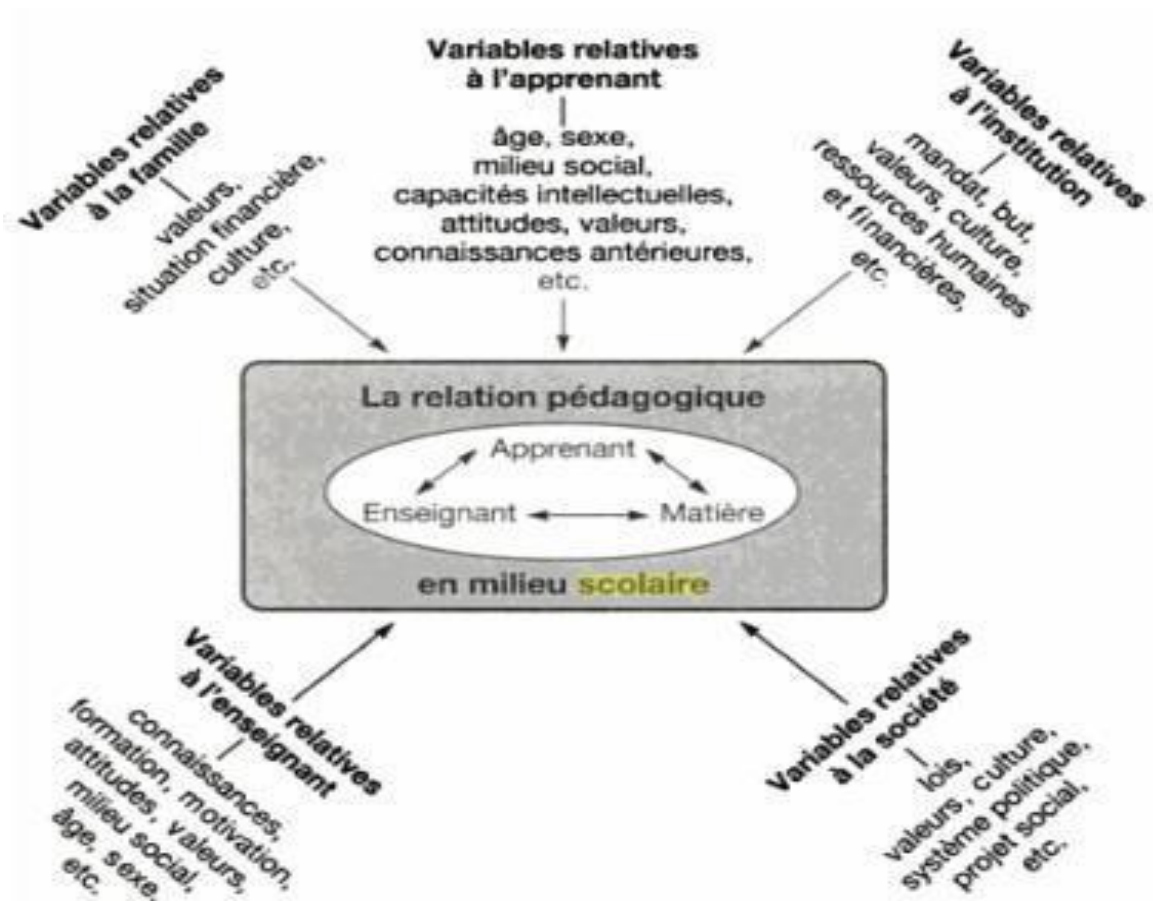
Variables relatives à la famille
valeurs, situation financière, culture, etc.

Variables relatives à l'apprenant
âge, sexe, milieu social, capacités intellectuelles, attitudes, valeurs, connaissances antérieures, etc.

Variables relatives à l'institution
mandat, but, valeurs, culture, ressources humaines et financières, etc.

La relation pédagogique
Apprenant
Enseignant
Matière
en milieu scolaire

Variables relatives à l'enseignant
connaissances, formation, motivation, attitudes, valeurs, milieu social, âge, sexe, etc.

Variables relatives à la société
lois, valeurs, culture, système politique, projet social, etc.